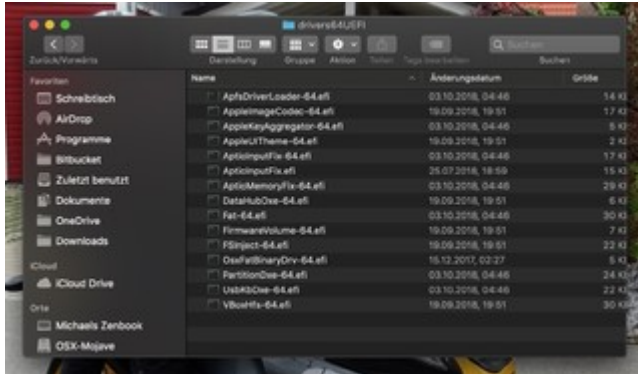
drivers64UEFI

Zurück/Vorwärts Darstellung Gruppe Aktion Teilen Tags bearbeiten Suchen

Suchen

Favoriten
Schreibtisch
AirDrop
Programme
Bitbucket
Zuletzt benutzt
Dokumente
OneDrive
Downloads

iCloud
iCloud Drive

Orte
Michaels Zenbook
OSX-Mojave

| Name | Änderungsdatum | Größe |
|---|---|---|
| ApfsDriverLoader-64.efi | 03.10.2018, 04:46 | 14 KB |
| AppleImageCodec-64.efi | 19.09.2018, 19:51 | 17 KB |
| AppleKeyAggregator-64.efi | 03.10.2018, 04:46 | 5 KB |
| AppleUiTheme-64.efi | 19.09.2018, 19:51 | 2 KB |
| AptioInputFix-64.efi | 03.10.2018, 04:46 | 17 KB |
| AptioInputFix.efi | 25.07.2018, 18:59 | 15 KB |
| AptioMemoryFix-64.efi | 03.10.2018, 04:46 | 29 KB |
| DataHubDxe-64.efi | 19.09.2018, 19:51 | 6 KB |
| Fat-64.efi | 03.10.2018, 04:46 | 30 KB |
| FirmwareVolume-64.efi | 19.09.2018, 19:51 | 7 KB |
| FSInject-64.efi | 19.09.2018, 19:51 | 22 KB |
| OsxFatBinaryDrv-64.efi | 15.12.2017, 02:27 | 5 KB |
| PartitionDxe-64.efi | 03.10.2018, 04:46 | 24 KB |
| UsbKbDxe-64.efi | 03.10.2018, 04:46 | 22 KB |
| VBoxHfs-64.efi | 19.09.2018, 19:51 | 30 KB |